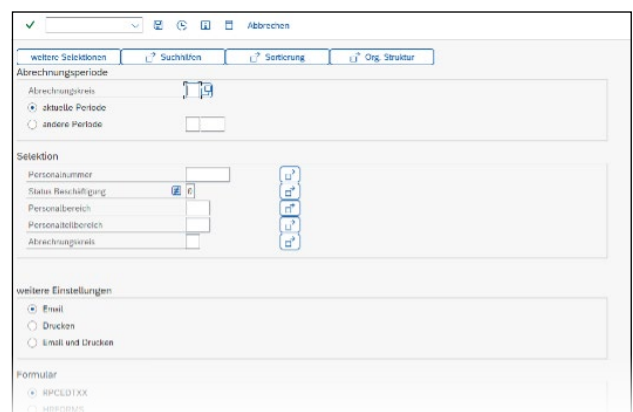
Abbrechen

weitere Selektionen
Suchhilfen
Sortierung
Org. Struktur

Abrechnungsperiode

Abrechnungskreis
aktuelle Periode
andere Periode

Selektion

Personalnummer
Status Beschäftigung
Personalbereich
Personalteilbereich
Abrechnungskreis

weitere Einstellungen

Email
Drucken
Email und Drucken

Formular

RPCEDTXX
HRFORMS